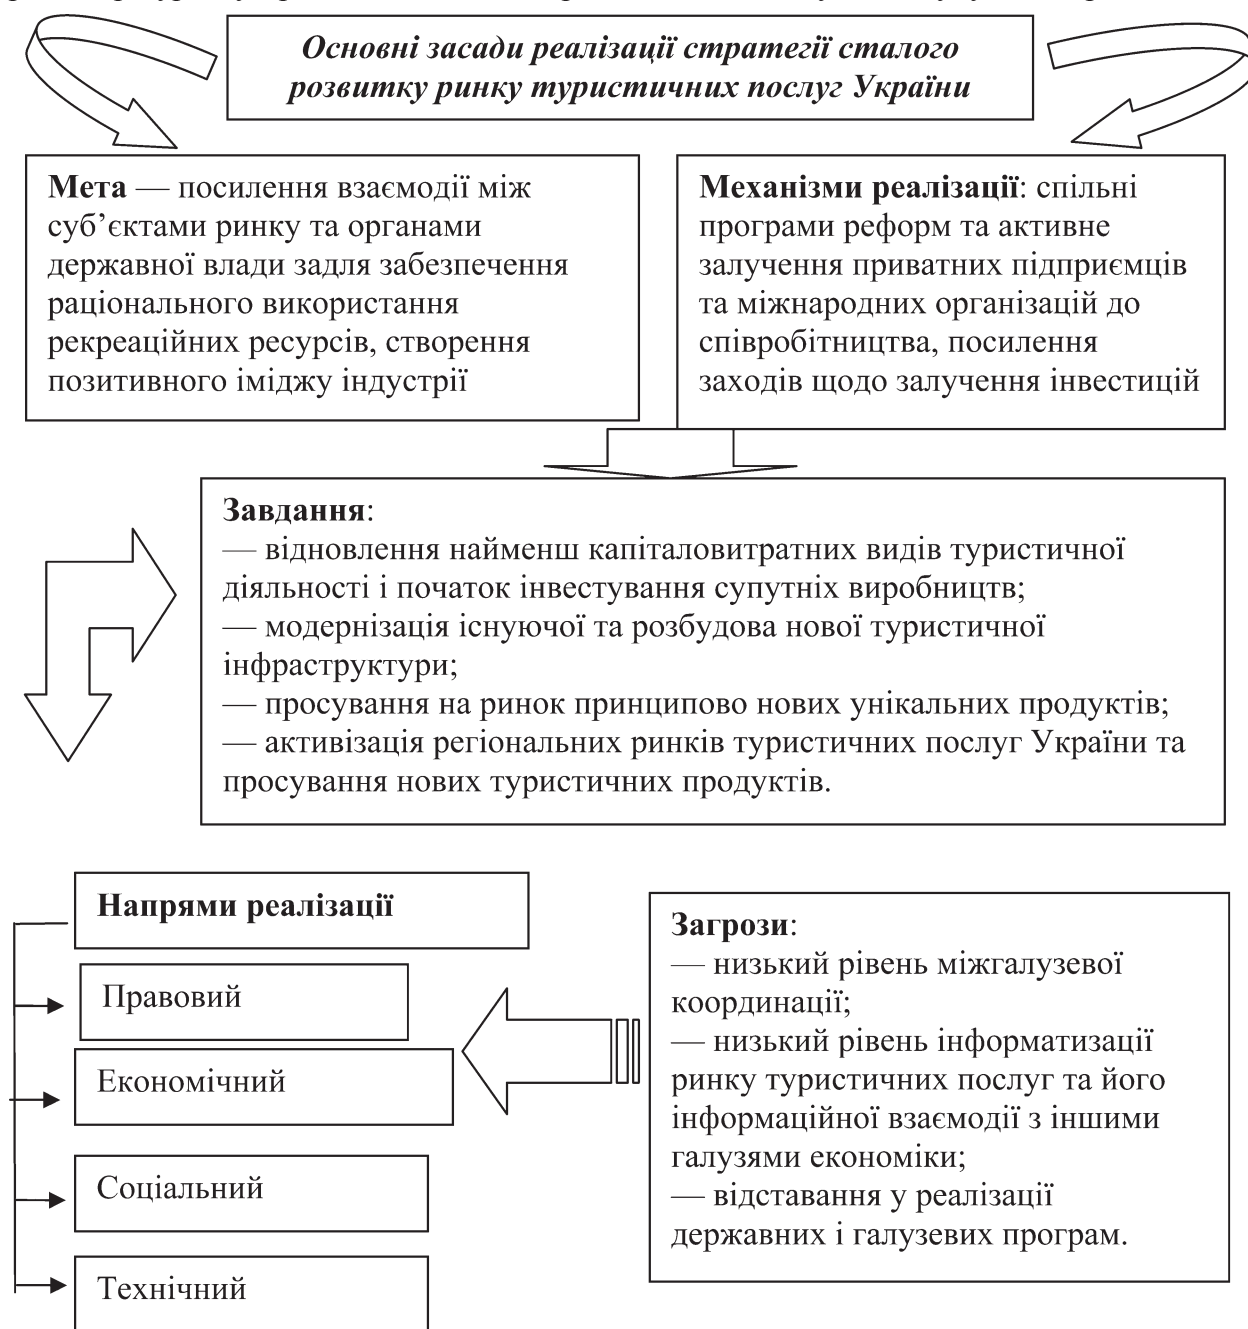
Основні засади реалізації стратегії сталого розвитку ринку туристичних послуг України

Мета — посилення взаємодії між суб’єктами ринку та органами державної влади задля забезпечення раціонального використання рекреаційних ресурсів, створення позитивного іміджу індустрії

Механізми реалізації: спільні програми реформ та активне залучення приватних підприємців та міжнародних організацій до співробітництва, посилення заходів щодо залучення інвестицій

Завдання:
— відновлення найменш капіталовитратних видів туристичної діяльності і початок інвестування супутніх виробництв;
— модернізація існуючої та розбудова нової туристичної інфраструктури;
— просування на ринок принципово нових унікальних продуктів;
— активізація регіональних ринків туристичних послуг України та просування нових туристичних продуктів.

Напрями реалізації

Правовий

Економічний

Соціальний

Технічний

Загрози:
— низький рівень міжгалузевої координації;
— низький рівень інформатизації ринку туристичних послуг та його інформаційної взаємодії з іншими галузями економіки;
— відставання у реалізації державних і галузевих програм.